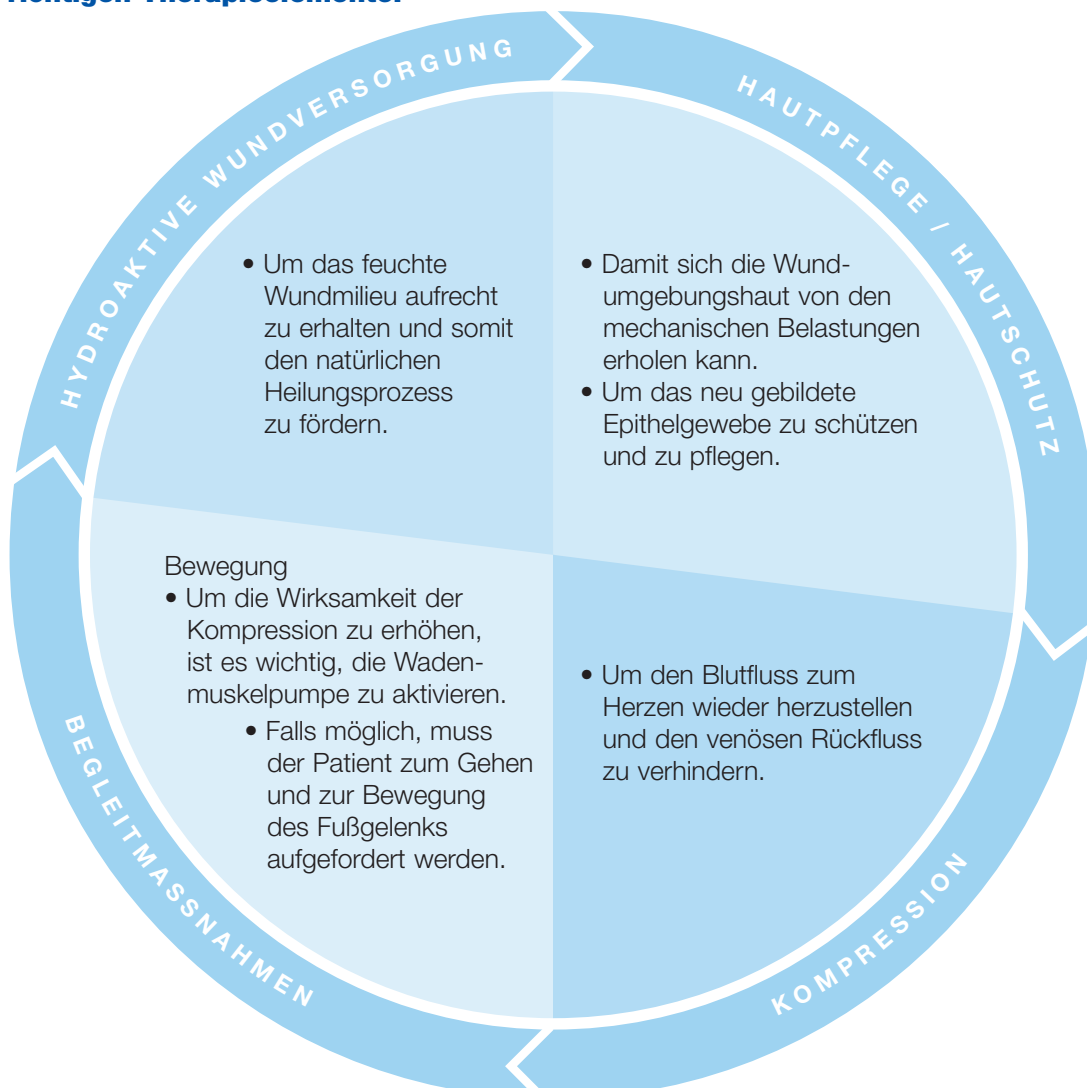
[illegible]

HYDROAKTIVE WUNDVERSORGUNG

HAUTPFLEGE / HAUTSCHUTZ

• Um das feuchte Wundmilieu aufrecht zu erhalten und somit den natürlichen Heilungsprozess zu fördern.

• Damit sich die Wundumgebungshaut von den mechanischen Belastungen erholen kann.
• Um das neu gebildete Epithelgewebe zu schützen und zu pflegen.

Bewegung
• Um die Wirksamkeit der Kompression zu erhöhen, ist es wichtig, die Wadenmuskelpumpe zu aktivieren.
• Falls möglich, muss der Patient zum Gehen und zur Bewegung des Fußgelenks aufgefordert werden.

• Um den Blutfluss zum Herzen wieder herzustellen und den venösen Rückfluss zu verhindern.

BEGLEITMASSNAHMEN

KOMPRESSION